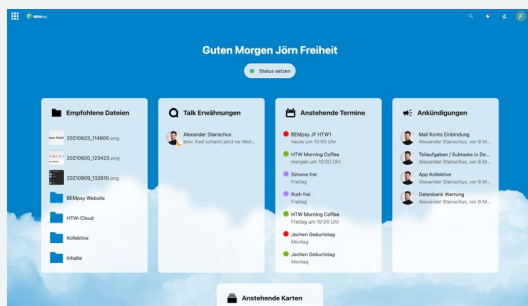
BEMpsy

Guten Morgen Jörn Freiheit

Status setzen

Empfohlene Dateien

20210923_114800.png

20210920_123423.png

20210909_132810.png

BEMpsy Website

HTW-Cloud

Kollektive

Inhalte

Talk Erwähnungen

Alexander Starschus
Inter. Axel schreibt jetzt ne Weil...

Anstehende Termine

BEMpsy JF HTW1
Heute um 10:00 Uhr

HTW Morning Coffee
morgen um 10:00 Uhr

Simone frei
Freitag

Ruth frei
Freitag

HTW Morning Coffee
Freitag um 10:00 Uhr

Jochen Geburtstag
Montag

Jochen Geburtstag
Montag

Ankündigungen

Mail Konto Einbindung
Alexander Starschus, vor 8 M...

Teilaufgaben / Subtasks in De...
Alexander Starschus, vor 8 M...

App Kollektive
Alexander Starschus, vor 8 M...

Datenbank Wartung
Alexander Starschus, vor 8 M...

Anstehende Karten